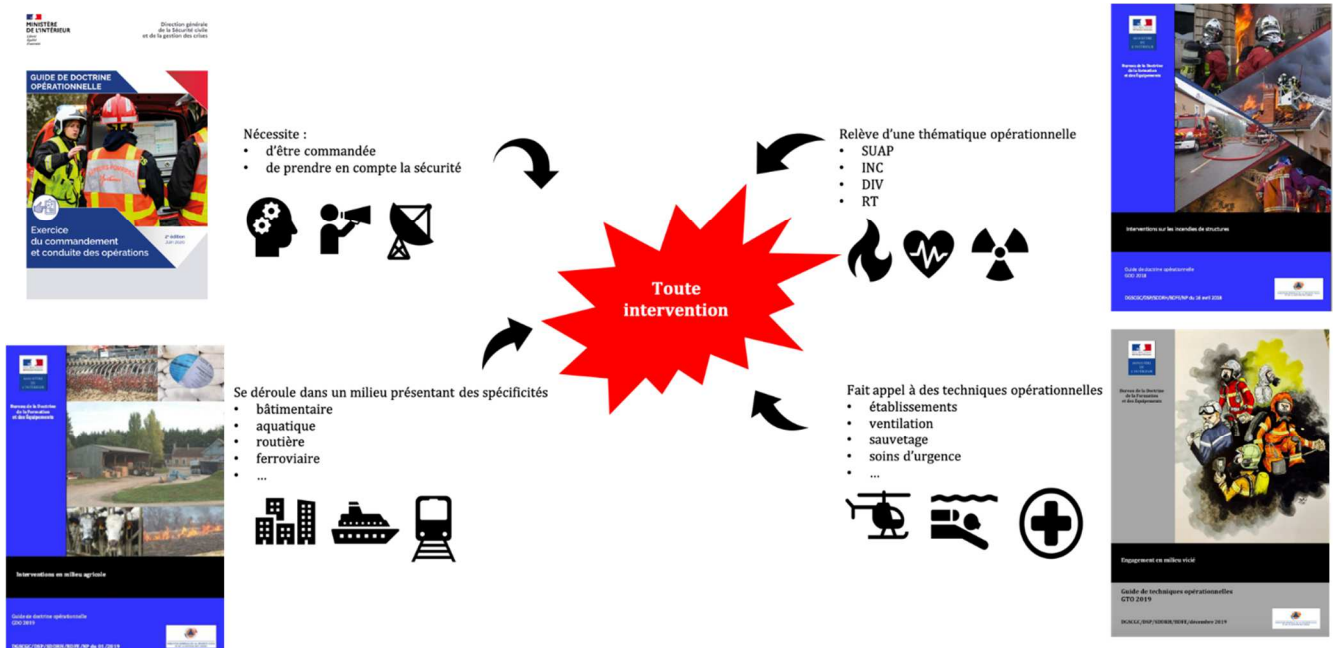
MINISTÈRE DE L'INTÉRIEUR
Liberté Égalité Fraternité

Direction générale de la Sécurité civile et de la gestion des crises

GUIDE DE DOCTRINE OPÉRATIONNELLE

Exercice du commandement et conduite des opérations
2e édition Juin 2020

Nécessite :
• d'être commandée
• de prendre en compte la sécurité

Relève d'une thématique opérationnelle
• SUAP
• INC
• DIV
• RT

Toute intervention

Bureau de la Doctrine de la Formation et des Équipements

Interventions sur les incendies de structures

Guide de doctrine opérationnelle
GDO 2018

DGSCGC/DSP/SDDRH/BDFE/NP du 18 avril 2018

Bureau de la Doctrine de la Formation et des Équipements

Interventions en milieu agricole

Guide de doctrine opérationnelle
GDO 2019

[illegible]

Se déroule dans un milieu présentant des spécificités
• bâtimentaire
• aquatique
• routière
• ferroviaire
• ...

Fait appel à des techniques opérationnelles
• établissements
• ventilation
• sauvetage
• soins d'urgence
• ...

Bureau de la Doctrine de la Formation et des Équipements

Engagement en milieu vicié

Guide de techniques opérationnelles
GTO 2019

DGSCGC/DSP/SDDRH/BDFE/décembre 2019